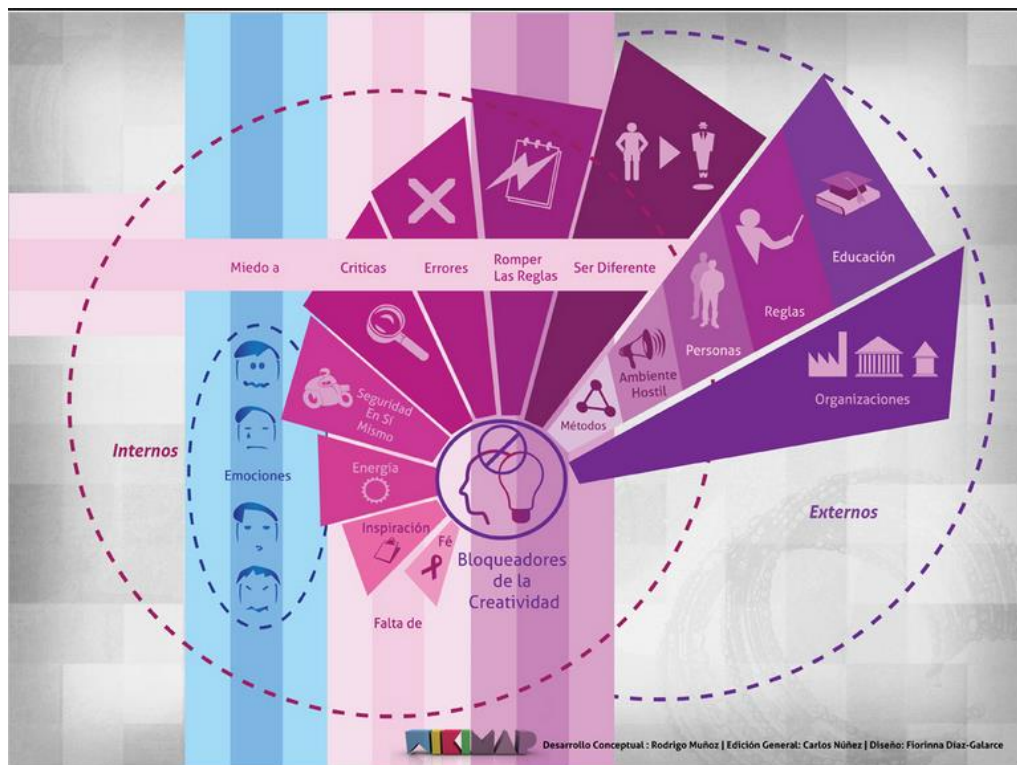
Miedo a

Criticas

Errores

Romper Las Reglas

Ser Diferente

Educación

Reglas

Personas

Ambiente Hostil

Métodos

Organizaciones

Seguridad En Sí Mismo

Energía

Inspiración

Fé

Falta de

Emociones

Internos

Externos

Bloqueadores de la Creatividad

WIKIMAP

Desarrollo Conceptual : Rodrigo Muñoz | Edición General: Carlos Nuñez | Diseño: Florinna Díaz-Galarce